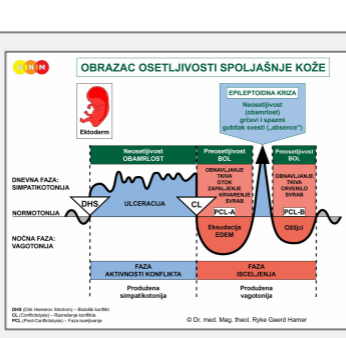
GNM

OBRAZAC OSETLJIVOSTI SPOLJAŠNJE KOŽE

Ektoderm

EPILEPTOIDNA KRIZA
Neosetljivost (obamrlost) grčevi i spazmi gubitak svesti („absence")

Neosetljivost OBAMRLOST

Preosetljivost BOL

Preosetljivost BOL

DNEVNA FAZA: SIMPATIKOTONIJA

NORMOTONIJA

NOĆNA FAZA: VAGOTONIJA

DHS

ULCERACIJA

CL

OBNAVLJANJE TKIVA OTOK ZAPALJENJE KRVARENJE SVRAB

OBNAVLJANJE TKIVA CRVENILO SVRAB

PCL-A

PCL-B

Eksudacija EDEM

Ožiljci

FAZA AKTIVNOSTI KONFLIKTA

FAZA ISCELJENJA

Produžena simpatikotonija

Produžena vagotonija

DHS (Dirk Hamerov Sindrom) – Biološki konflikt
CL (Conflictolysis) – Razrešenje konflikta
PCL (Post-Conflictolysis) – Faza isceljenja

© Dr. med. Mag. theol. Ryke Geerd Hamer